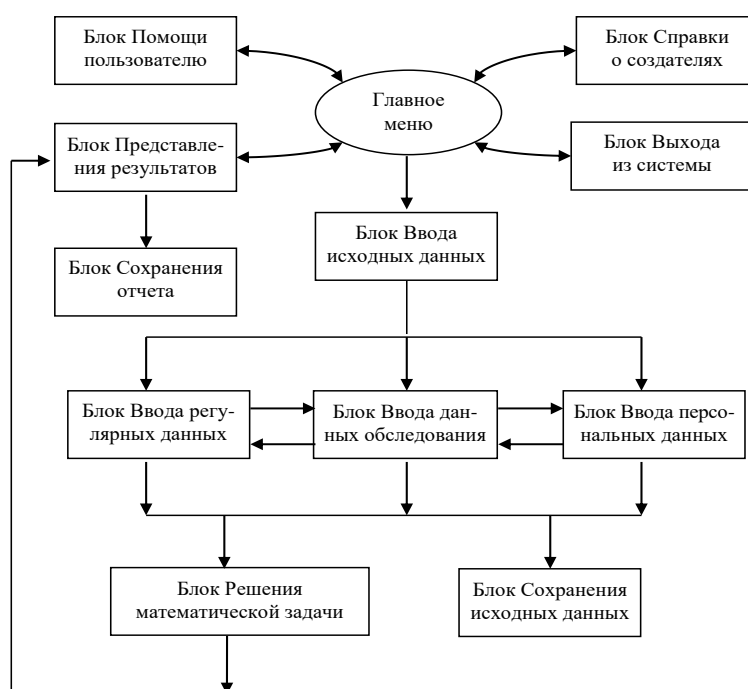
Блок Помощи пользователю

Блок Справки о создателях

Главное меню

Блок Представления результатов

Блок Выхода из системы

Блок Ввода исходных данных

Блок Сохранения отчета

Блок Ввода регулярных данных

Блок Ввода данных обследования

Блок Ввода персональных данных

Блок Решения математической задачи

Блок Сохранения исходных данных